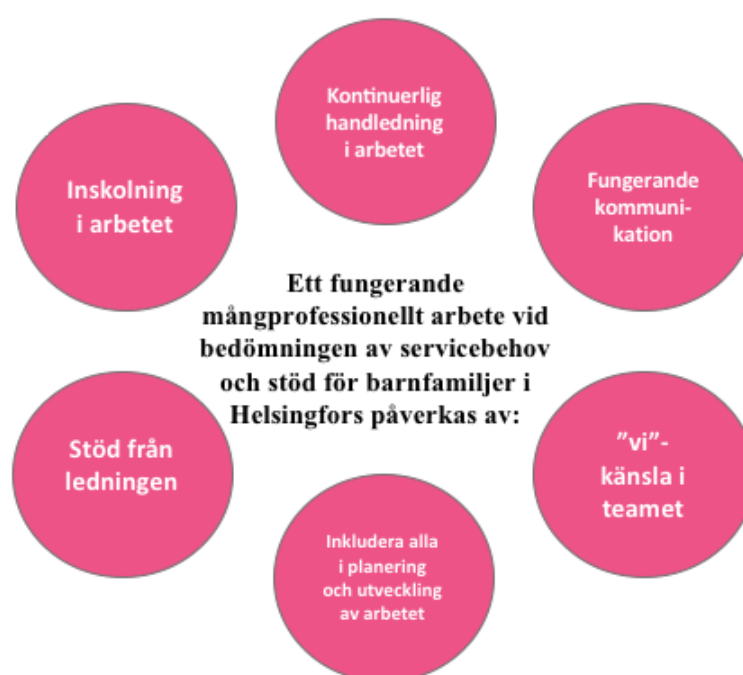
Kontinuerlig handledning i arbetet

Inskolning i arbetet

Fungerande kommunikation

Ett fungerande mångprofessionellt arbete vid bedömningen av servicebehov och stöd för barnfamiljer i Helsingfors påverkas av:

Stöd från ledningen

”vi”-känsla i teamet

Inkludera alla i planering och utveckling av arbetet